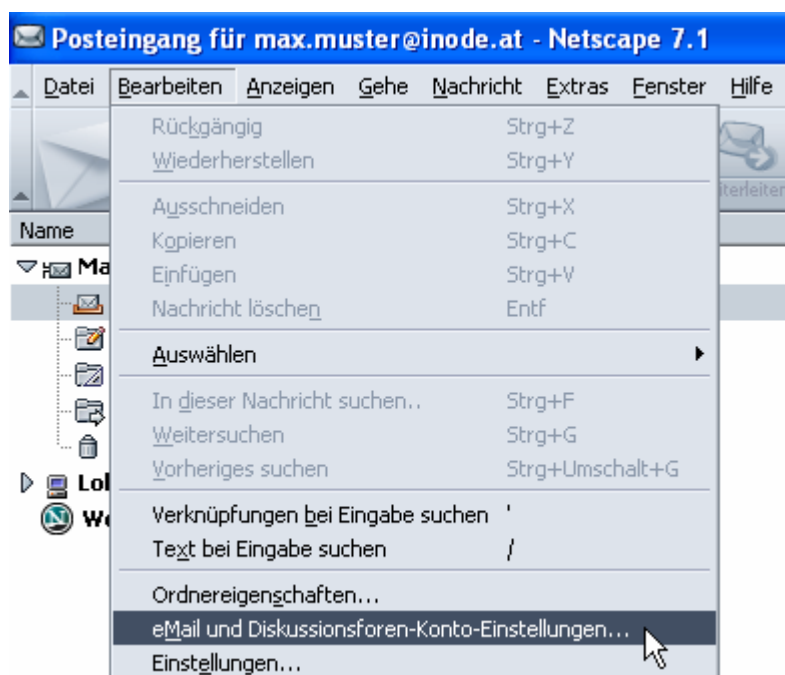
Posteingang für max.muster@inode.at - Netscape 7.1

Datei Bearbeiten Anzeigen Gehe Nachricht Extras Fenster Hilfe

Rückgängig Strg+Z
Wiederherstellen Strg+Y
Ausschneiden Strg+X
Kopieren Strg+C
Einfügen Strg+V
Nachricht löschen Entf
Auswählen
In dieser Nachricht suchen.. Strg+F
Weitersuchen Strg+G
Vorheriges suchen Strg+Umschalt+G
Verknüpfungen bei Eingabe suchen '
Text bei Eingabe suchen /
Ordnereigenschaften...
eMail und Diskussionsforen-Konto-Einstellungen...
Einstellungen...

iterleiten
Name
Ma
Lol
We